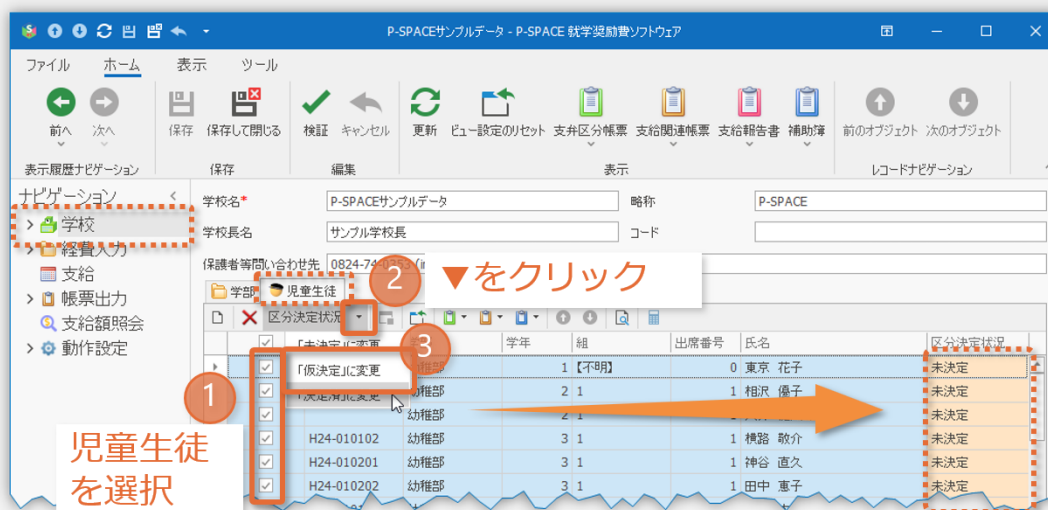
P-SPACEサンプルデータ - P-SPACE 就学奨励費ソフトウェア

ファイル ホーム 表示 ツール

前へ 次へ 保存 保存して閉じる 検証 キャンセル 更新 ビュー設定のリセット 支弁区分帳票 支給関連帳票 支給報告書 補助簿 前のオブジェクト 次のオブジェクト

表示履歴ナビゲーション 保存 編集 表示 レコードナビゲーション

ナビゲーション
学校
経費入力
支給
帳票出力
支給額照会
動作設定

学校名* P-SPACEサンプルデータ 略称 P-SPACE
学校長名 サンプル学校長 コード
保護者等問い合わせ先 0824-74-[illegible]

▼をクリック

学部 児童生徒

区分決定状況

「未決定」に変更
「仮決定」に変更
「決定済」に変更

| | | 学年 | 組 | 出席番号 | 氏名 | 区分決定状況 |
|---|---|---|---|---|---|---|
| ✓ | | 1 | 【不明】 | 0 | 東京 花子 | 未決定 |
| ✓ | 幼稚部 | 2 | 1 | 1 | 相沢 優子 | 未決定 |
| ✓ | 幼稚部 | 2 | 1 | | | 未決定 |
| ✓ | H24-010102 幼稚部 | 3 | 1 | 1 | 横路 敬介 | 未決定 |
| ✓ | H24-010201 幼稚部 | 3 | 1 | 1 | 神谷 直久 | 未決定 |
| ✓ | H24-010202 幼稚部 | 3 | 1 | 1 | 田中 恵子 | 未決定 |

1 2 3

児童生徒を選択